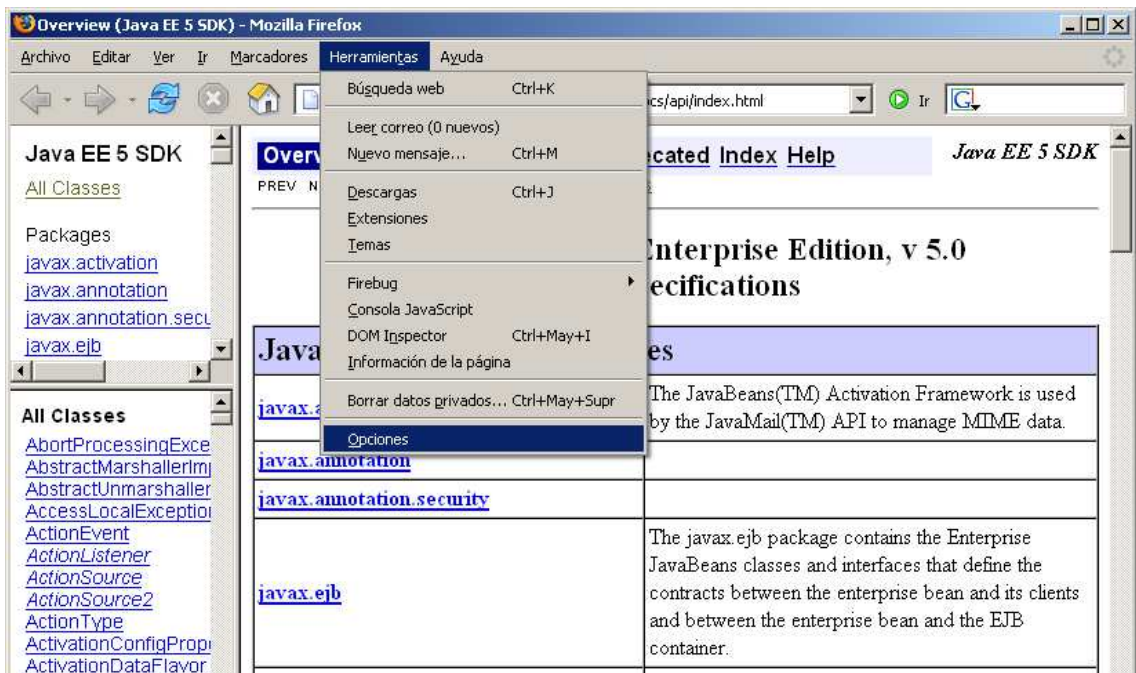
Overview (Java EE 5 SDK) - Mozilla Firefox

Archivo Editar Ver Ir Marcadores Herramientas Ayuda

Búsqueda web Ctrl+K
Leer correo (0 nuevos)
Nuevo mensaje... Ctrl+M
Descargas Ctrl+J
Extensiones
Temas
Firebug
Consola JavaScript
DOM Inspector Ctrl+May+I
Información de la página
Borrar datos privados... Ctrl+May+Supr
Opciones

cs/api/index.html

Ir

Java EE 5 SDK
All Classes

Packages
javax.activation
javax.annotation
javax.annotation.secu
javax.ejb

All Classes
AbortProcessingExce
AbstractMarshallerIm
AbstractUnmarshaller
AccessLocalExceptio
ActionEvent
ActionListener
ActionSource
ActionSource2
ActionType
ActivationConfigProp
ActivationDataFlavor

Overv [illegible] ecated Index Help

Java EE 5 SDK

PREV N

Enterprise Edition, v 5.0
ecifications

| Java | es |
|---|---|
| javax.a | The JavaBeans(TM) Activation Framework is used by the JavaMail(TM) API to manage MIME data. |
| javax.annotation | |
| javax.annotation.security | |
| javax.ejb | The javax.ejb package contains the Enterprise JavaBeans classes and interfaces that define the contracts between the enterprise bean and its clients and between the enterprise bean and the EJB container. |